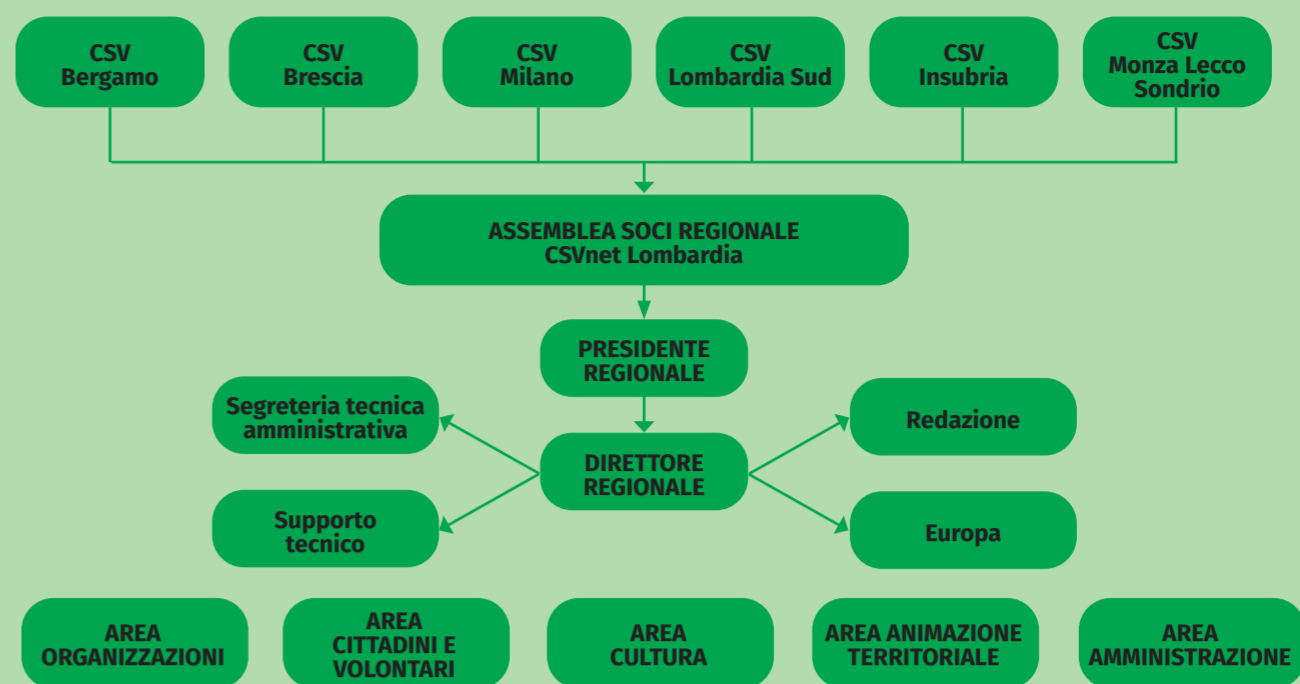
CSV Bergamo

CSV Brescia

CSV Milano

CSV Lombardia Sud

CSV Insubria

CSV Monza Lecco Sondrio

ASSEMBLEA SOCI REGIONALE CSVnet Lombardia

PRESIDENTE REGIONALE

Segreteria tecnica amministrativa

Supporto tecnico

DIRETTORE REGIONALE

Redazione

Europa

AREA ORGANIZZAZIONI

AREA CITTADINI E VOLONTARI

AREA CULTURA

AREA ANIMAZIONE TERRITORIALE

AREA AMMINISTRAZIONE